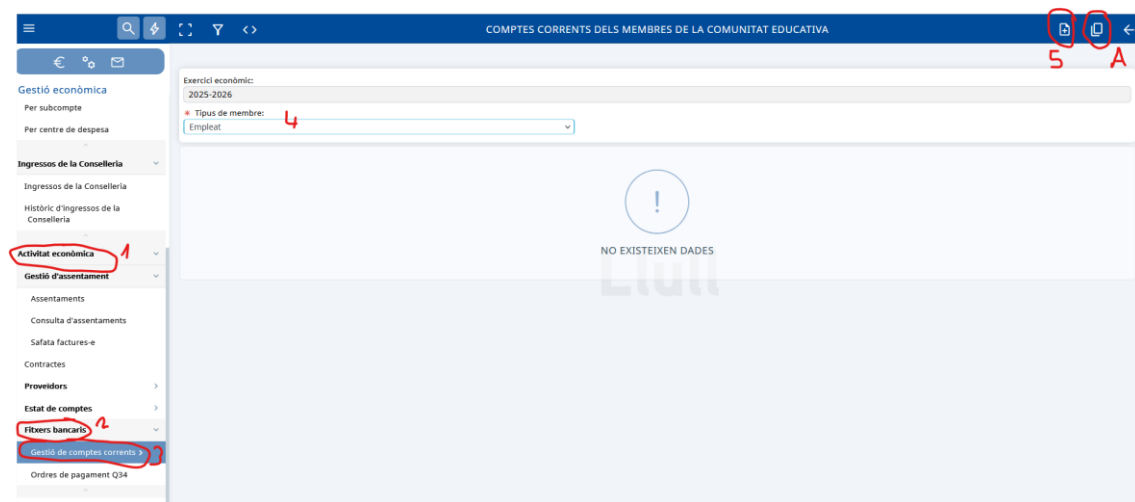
COMPTES CORRENTS DELS MEMBRES DE LA COMUNITAT EDUCATIVA

5 A

Gestió econòmica
Per subcompte
Per centre de despesa

Ingressos de la Conselleria
Ingressos de la Conselleria
Històric d'ingressos de la Conselleria

Activitat econòmica 1
Gestió d'assentament
Assentaments
Consulta d'assentaments
Safata factures-e
Contractes
Proveïdors
Estat de comptes
Fitxers bancaris 2
Gestió de comptes corrents 3
Ordres de pagament Q34

Exercici econòmic:
2025-2026
* Tipus de membre: 4
Empleat

!
NO EXISTEIXEN DADES

Lliu